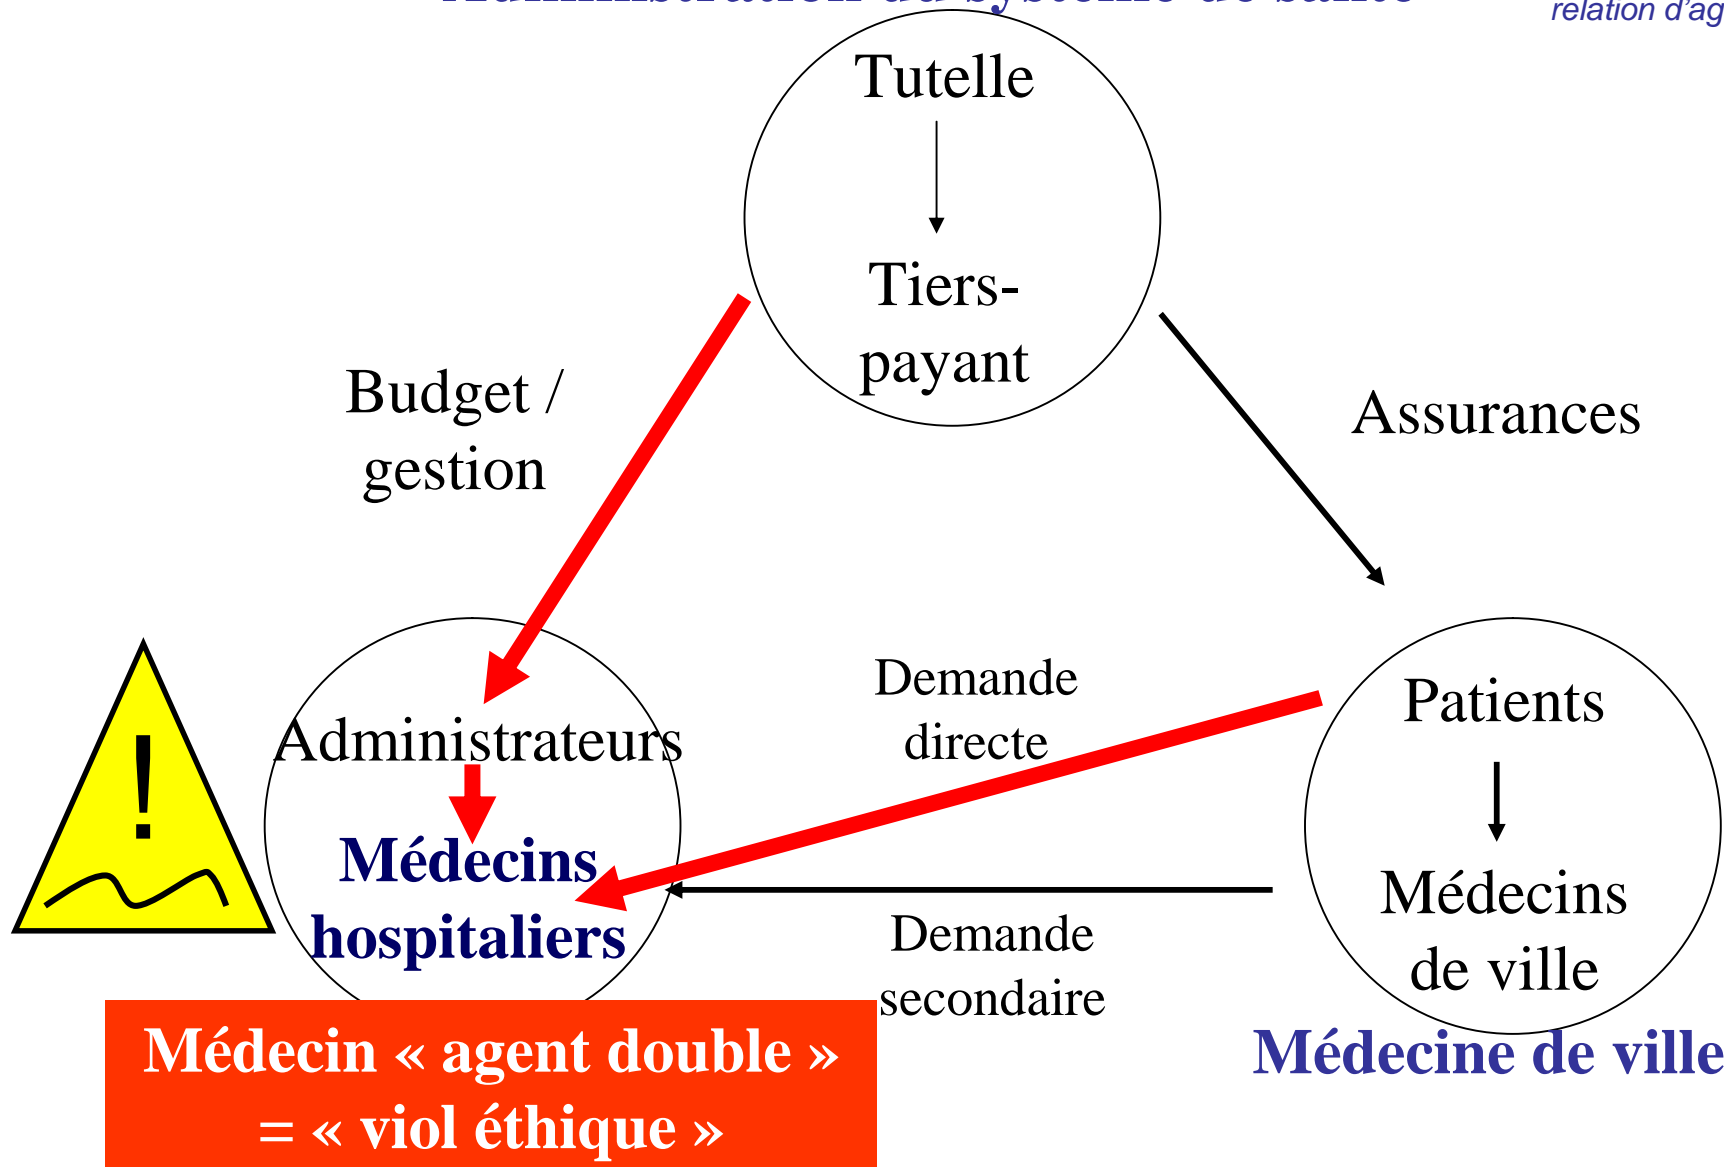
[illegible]

relation d'ag

Tutelle

Tiers-payant

Budget / gestion

Assurances

Demande directe

Patients

Administrateurs

Médecins hospitaliers

Médecins de ville

Demande secondaire

!

Médecin « agent double » = « viol éthique »

Médecine de ville